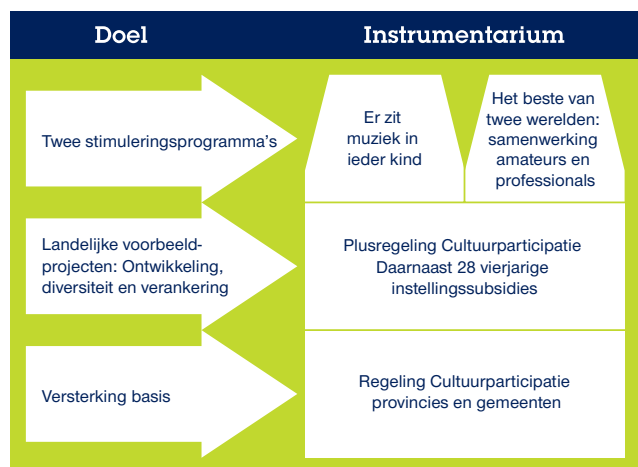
Doel

Instrumentarium

Twee stimuleringsprogramma's

Er zit muziek in ieder kind

Het beste van twee werelden: samenwerking amateurs en professionals

Landelijke voorbeeldprojecten: Ontwikkeling, diversiteit en verankering

Plusregeling Cultuurparticipatie Daarnaast 28 vierjarige instellingssubsidies

Versterking basis

Regeling Cultuurparticipatie provincies en gemeenten